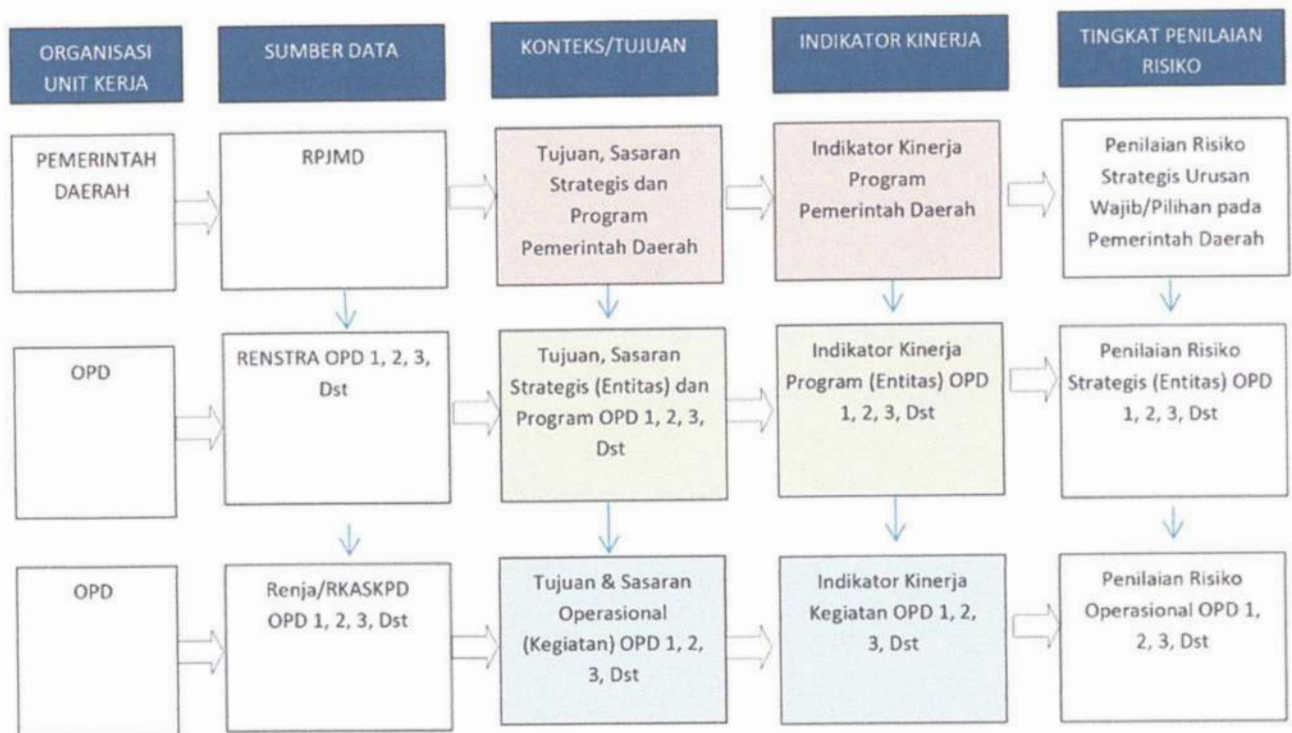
ORGANISASI UNIT KERJA

SUMBER DATA

KONTEKS/TUJUAN

INDIKATOR KINERJA

TINGKAT PENILAIAN RISIKO

PEMERINTAH DAERAH

RPJMD

Tujuan, Sasaran Strategis dan Program Pemerintah Daerah

Indikator Kinerja Program Pemerintah Daerah

Penilaian Risiko Strategis Urusan Wajib/Pilihan pada Pemerintah Daerah

OPD

RENSTRA OPD 1, 2, 3, Dst

Tujuan, Sasaran Strategis (Entitas) dan Program OPD 1, 2, 3, Dst

Indikator Kinerja Program (Entitas) OPD 1, 2, 3, Dst

Penilaian Risiko Strategis (Entitas) OPD 1, 2, 3, Dst

OPD

Renja/RKASKPD OPD 1, 2, 3, Dst

Tujuan & Sasaran Operasional (Kegiatan) OPD 1, 2, 3, Dst

Indikator Kinerja Kegiatan OPD 1, 2, 3, Dst

Penilaian Risiko Operasional OPD 1, 2, 3, Dst